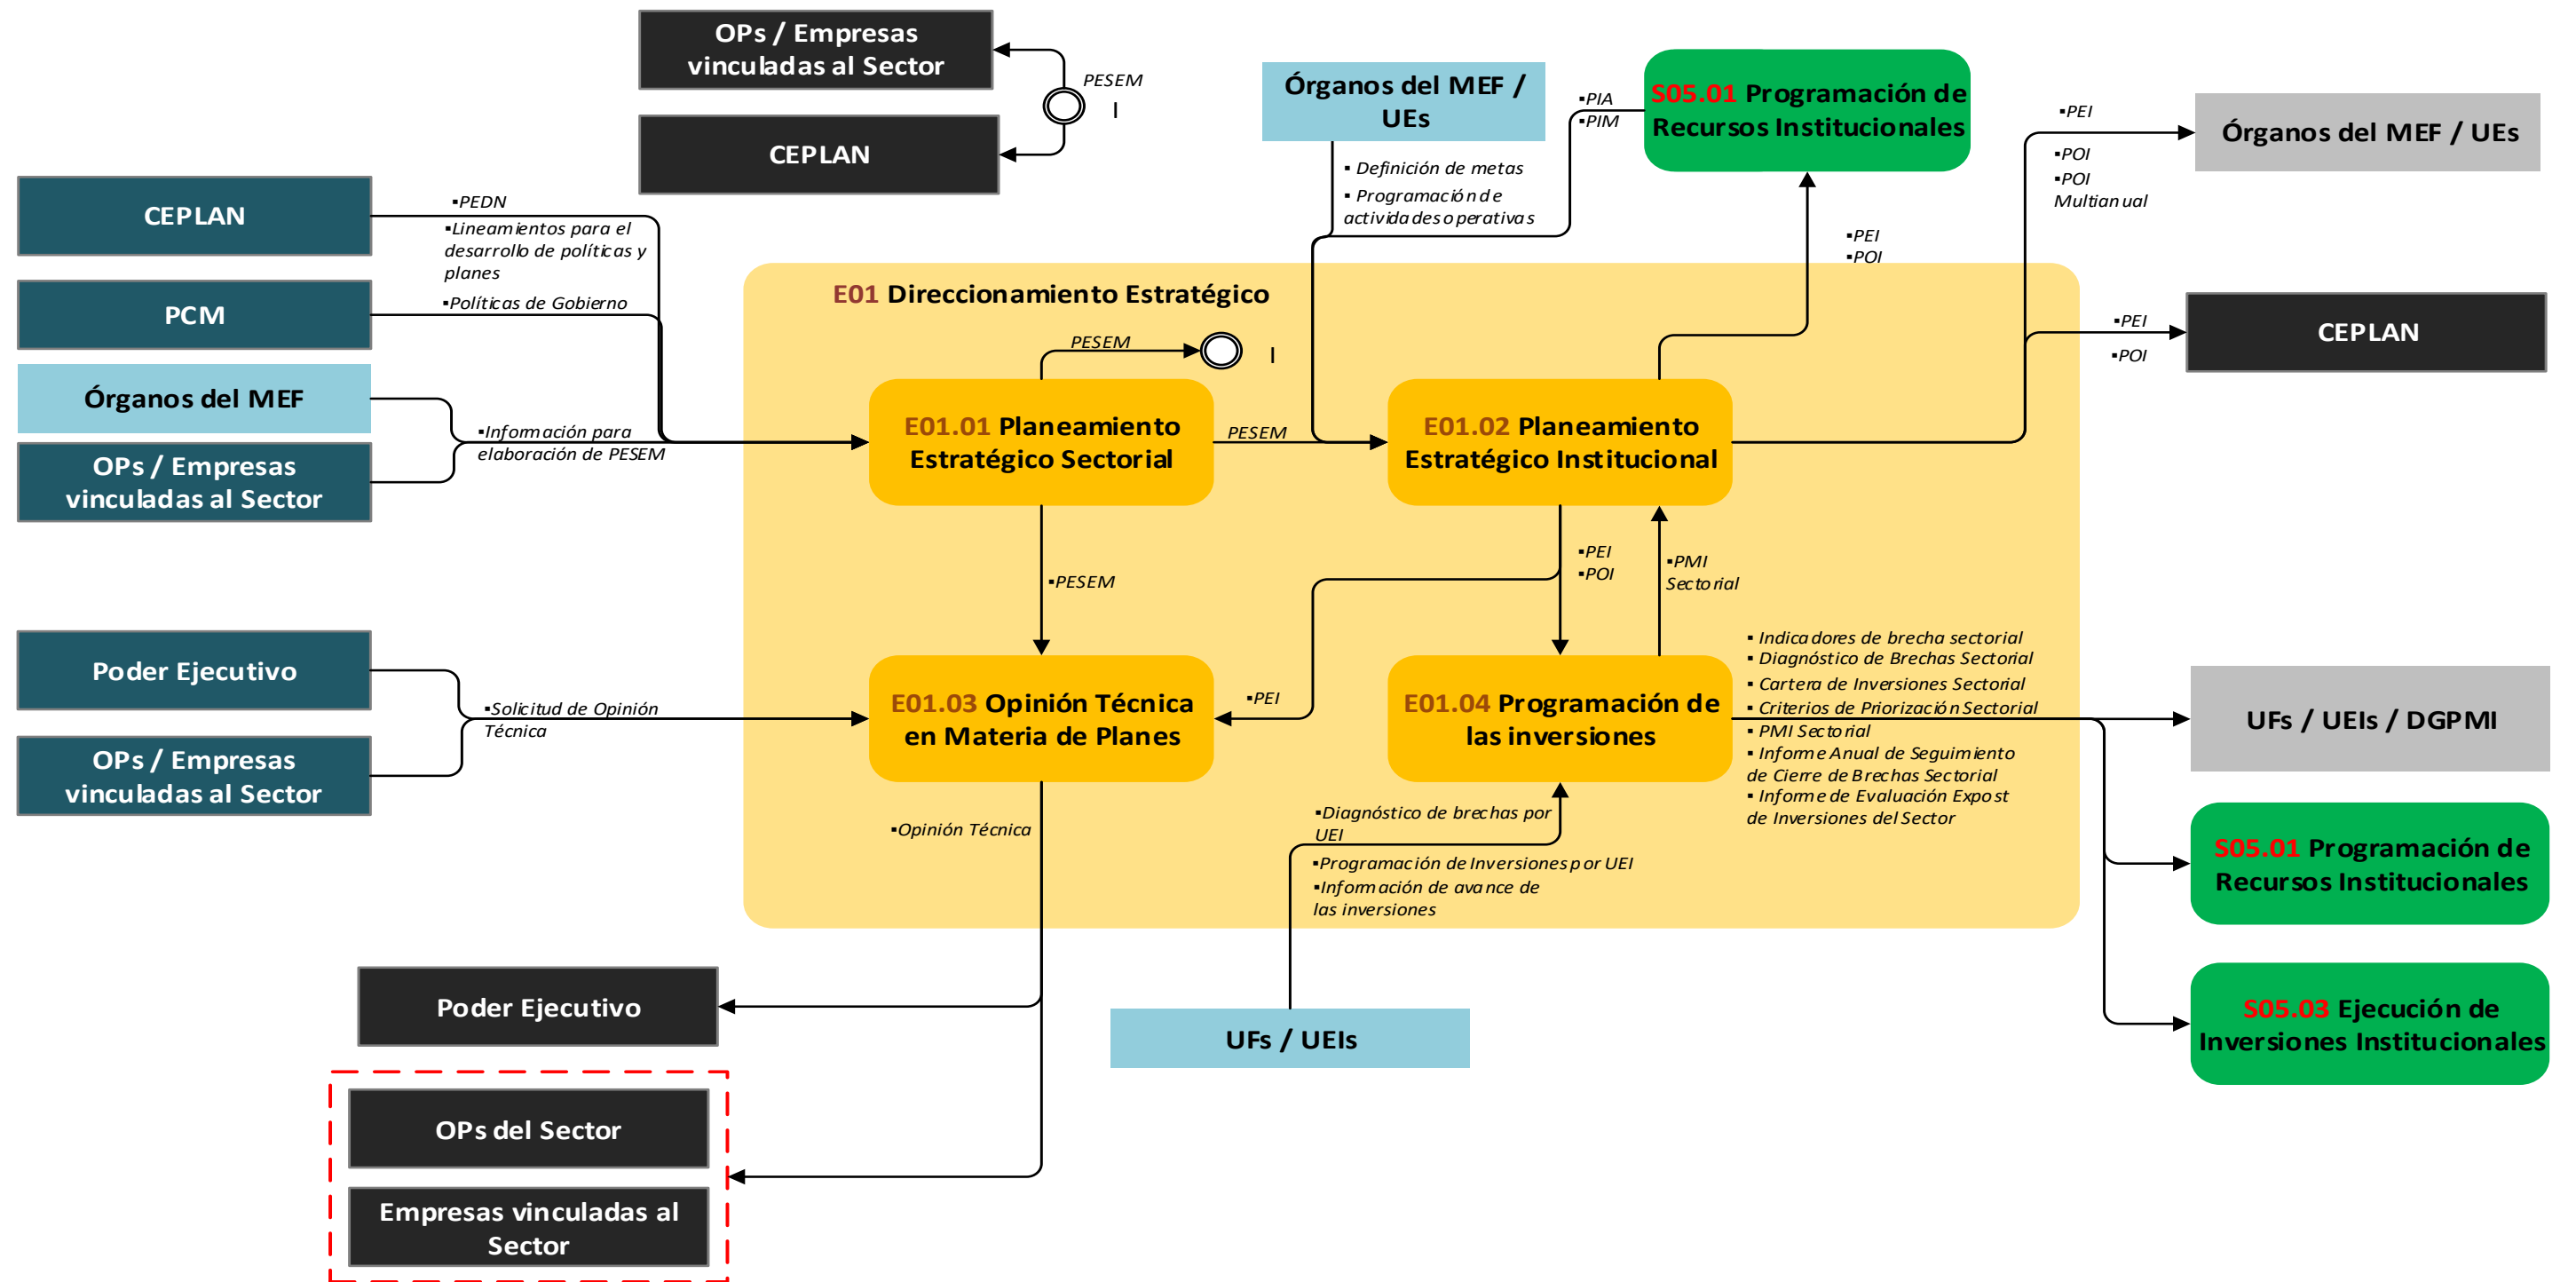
OPs / Empresas vinculadas al Sector

CEPLAN

PESEM

I

Órganos del MEF / UEs

▪PIA
▪PIM

S05.01 Programación de Recursos Institucionales

▪PEI

Órganos del MEF / UEs

▪POI
▪POI Multianual

CEPLAN

▪PEDN
▪Lineamientos para el desarrollo de políticas y planes

PCM

▪Políticas de Gobierno

Órganos del MEF

OPs / Empresas vinculadas al Sector

▪Información para elaboración de PESEM

▪ Definición de metas
▪ Programación de actividades operativas

▪PEI
▪POI

E01 Direccionamiento Estratégico

PESEM

I

▪PEI

CEPLAN

▪POI

E01.01 Planeamiento Estratégico Sectorial

PESEM

E01.02 Planeamiento Estratégico Institucional

▪PESEM

▪PEI
▪POI

▪PMI Sectorial

Poder Ejecutivo

OPs / Empresas vinculadas al Sector

▪Solicitud de Opinión Técnica

▪PEI

E01.03 Opinión Técnica en Materia de Planes

E01.04 Programación de las inversiones

▪ Indicadores de brecha sectorial
▪ Diagnóstico de Brechas Sectorial
▪ Cartera de Inversiones Sectorial
▪ Criterios de Priorización Sectorial
▪ PMI Sectorial
▪ Informe Anual de Seguimiento de Cierre de Brechas Sectorial
▪ Informe de Evaluación Expost de Inversiones del Sector

UFs / UEIs / DGPMI

▪Opinión Técnica

▪Diagnóstico de brechas por UEI
▪Programación de Inversiones por UEI
▪Información de avance de las inversiones

S05.01 Programación de Recursos Institucionales

Poder Ejecutivo

UFs / UEIs

S05.03 Ejecución de Inversiones Institucionales

OPs del Sector

Empresas vinculadas al Sector